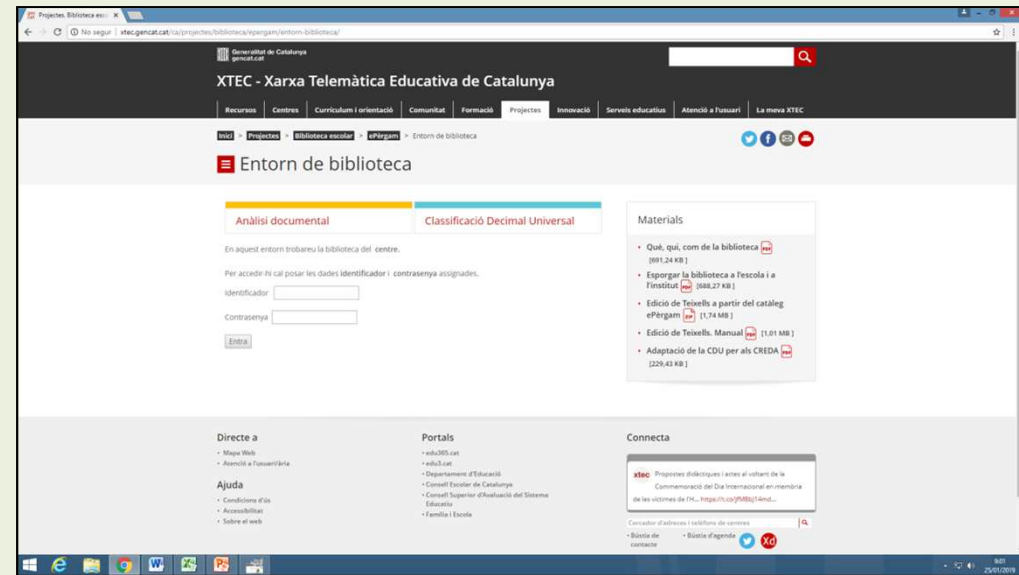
Projectes. Biblioteca esc ×

No segur | xtec.gencat.cat/ca/projectes/biblioteca/epergam/entorn-biblioteca/

Generalitat de Catalunya gencat.cat

XTEC - Xarxa Telemàtica Educativa de Catalunya

Recursos | Centres | Currículum i orientació | Comunitat | Formació | Projectes | Innovació | Serveis educatius | Atenció a l'usuari | La meva XTEC

Inici > Projectes > Biblioteca escolar > ePèrgam > Entorn de biblioteca

Entorn de biblioteca

Anàlisi documental | Classificació Decimal Universal

En aquest entorn trobareu la biblioteca del centre.

Per accedir-hi cal posar les dades identificador i contrasenya assignades.

Identificador

Contrasenya

Entra

Materials

• Què, qui, com de la biblioteca [691,24 KB]
• Esporgar la biblioteca a l'escola i a l'institut [688,27 KB]
• Edició de Teixells a partir del catàleg ePèrgam [1,74 MB]
• Edició de Teixells. Manual [1,01 MB]
• Adaptació de la CDU per als CREDA [229,43 KB]

Directe a
• Mapa Web
• Atenció a l'usuari/ària

Ajuda
• Condicions d'ús
• Accessibilitat
• Sobre el web

Portals
• edu365.cat
• edu3.cat
• Departament d'Educació
• Consell Escolar de Catalunya
• Consell Superior d'Avaluació del Sistema Educatiu
• Família i Escola

Connecta

xtec Propostes didàctiques i actes al voltant de la Commemoració del Dia Internacional en memòria de les víctimes de l'H... https://t.co/jfMBbj14md...

Cercador d'adreces i telèfons de centres

• Bústia de contacte
• Bústia d'agenda

9:01
25/01/2019